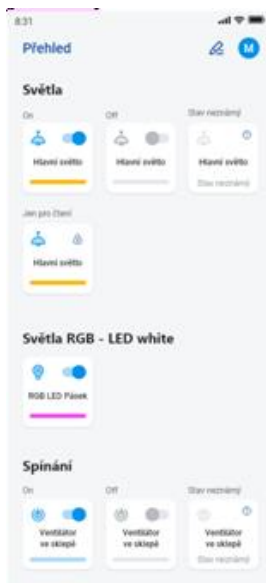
8:31

Přehled

M

Světla

On

Hlavní světlo

Off

Hlavní světlo

Stav neznámý

Hlavní světlo

Stav neznámý

Jen pro čtení

Hlavní světlo

Světla RGB - LED white

RGB LED Pásek

Spínání

On

Ventilátor ve sklepě

Off

Ventilátor ve sklepě

Stav neznámý

Ventilátor ve sklepě

Stav neznámý